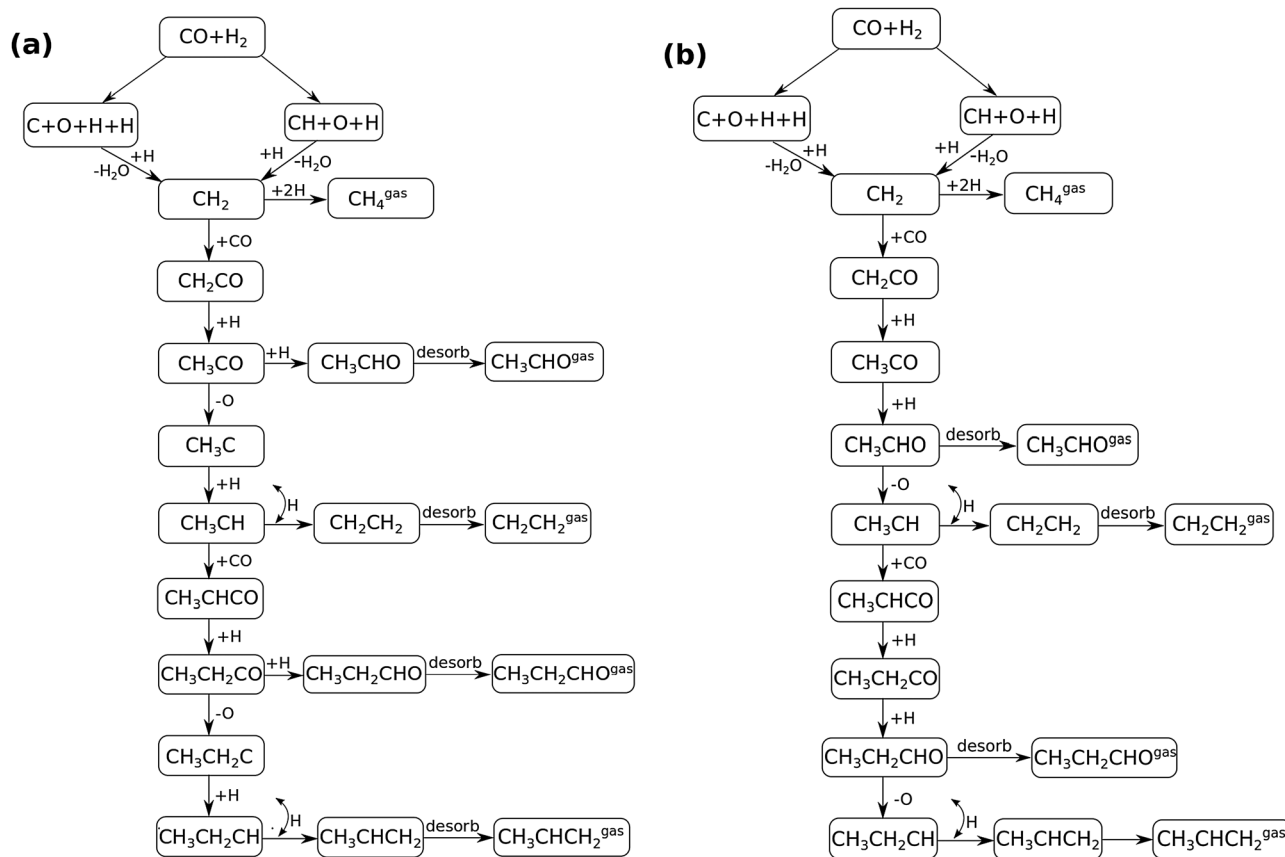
(a)

$CO+H_2$

$C+O+H+H$

$CH+O+H$

+H
$-H_2O$

+H
$-H_2O$

$CH_2$ +2H $CH_4^{gas}$

+CO

$CH_2CO$

+H

$CH_3CO$ +H $CH_3CHO$ desorb $CH_3CHO^{gas}$

-O

$CH_3C$

+H

$CH_3CH$ H $CH_2CH_2$ desorb $CH_2CH_2^{gas}$

+CO

$CH_3CHCO$

+H

$CH_3CH_2CO$ +H $CH_3CH_2CHO$ desorb $CH_3CH_2CHO^{gas}$

-O

$CH_3CH_2C$

+H

$CH_3CH_2CH$ H $CH_3CHCH_2$ desorb $CH_3CHCH_2^{gas}$

(b)

$CO+H_2$

$C+O+H+H$

$CH+O+H$

+H
$-H_2O$

+H
$-H_2O$

$CH_2$ +2H $CH_4^{gas}$

+CO

$CH_2CO$

+H

$CH_3CO$

+H

$CH_3CHO$ desorb $CH_3CHO^{gas}$

-O

$CH_3CH$ H $CH_2CH_2$ desorb $CH_2CH_2^{gas}$

+CO

$CH_3CHCO$

+H

$CH_3CH_2CO$

+H

$CH_3CH_2CHO$ desorb $CH_3CH_2CHO^{gas}$

-O

$CH_3CH_2CH$ H $CH_3CHCH_2$ $CH_3CHCH_2^{gas}$